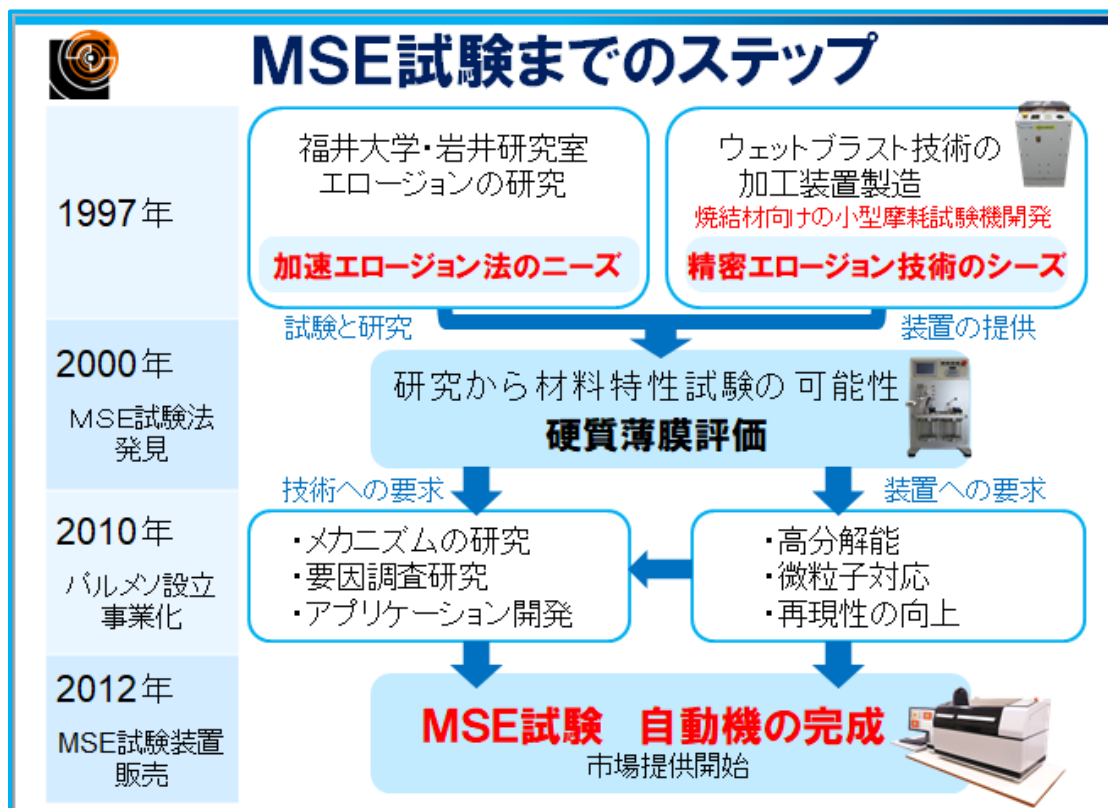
MSE試験までのステップ

1997年

福井大学・岩井研究室
エロージョンの研究

加速エロージョン法のニーズ

ウェットブラスト技術の
加工装置製造
焼結材向けの小型摩耗試験機開発

精密エロージョン技術のシーズ

試験と研究

装置の提供

2000年
MSE試験法
発見

研究から材料特性試験の可能性
硬質薄膜評価

技術への要求

装置への要求

2010年
パルメソ設立
事業化

・メカニズムの研究
・要因調査研究
・アプリケーション開発

・高分解能
・微粒子対応
・再現性の向上

2012年
MSE試験装置
販売

MSE試験　自動機の完成
市場提供開始